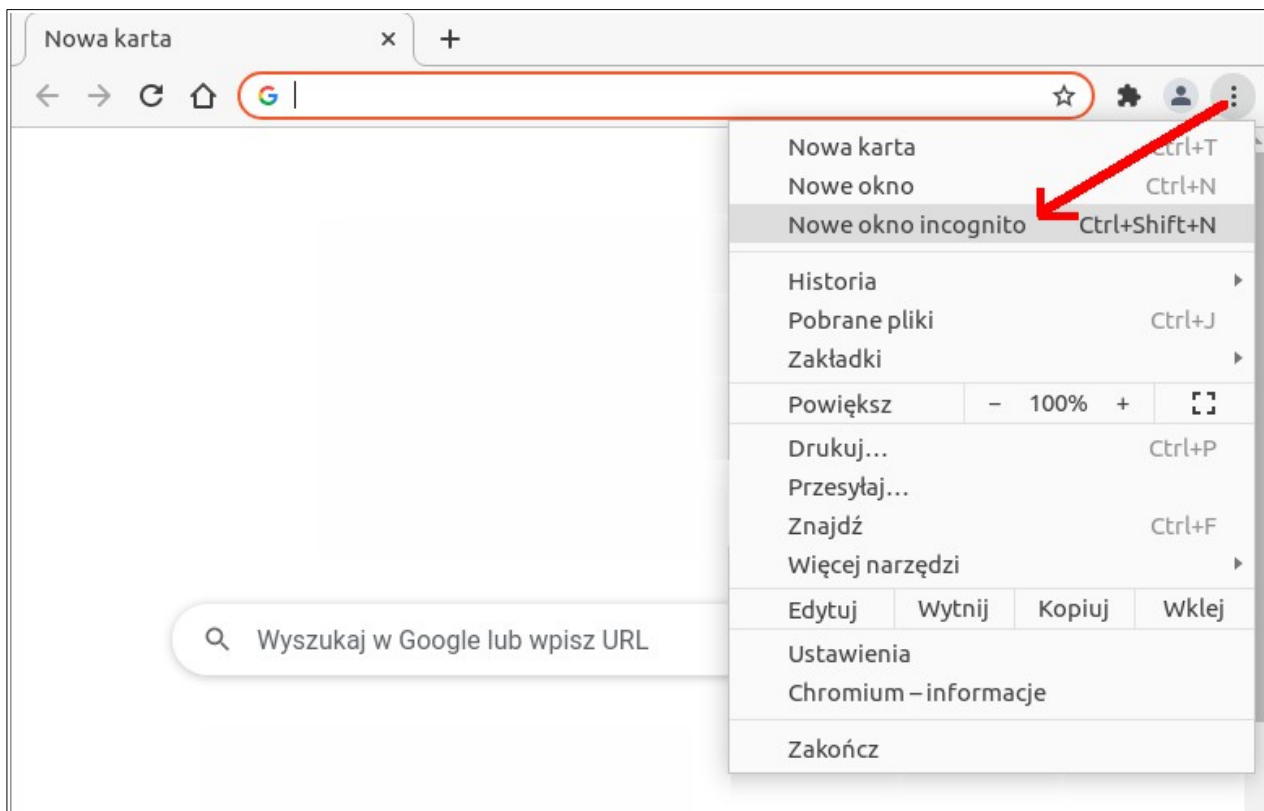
Nowa karta ×
+

Wyszukaj w Google lub wpisz URL

Nowa karta Ctrl+T
Nowe okno Ctrl+N
Nowe okno incognito Ctrl+Shift+N
Historia
Pobrane pliki Ctrl+J
Zakładki
Powiększz – 100% +
Drukuj… Ctrl+P
Przesyłaj…
Znajdź Ctrl+F
Więcej narzędzi
Edytuj Wytnij Kopiuj Wklej
Ustawienia
Chromium – informacje
Zakończ